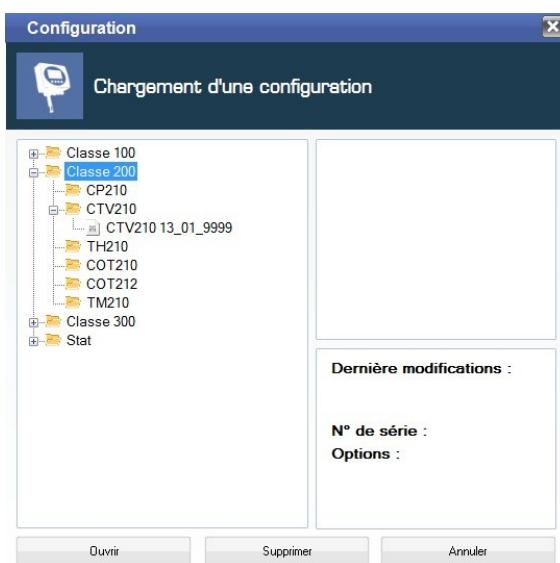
Configuration

Chargement d'une configuration

Classe 100
Classe 200
CP210
CTV210
CTV210 13_01_9999
TH210
COT210
COT212
TM210
Classe 300
Stat

Dernière modifications :

N° de série :
Options :

Ouvrir
Supprimer
Annuler